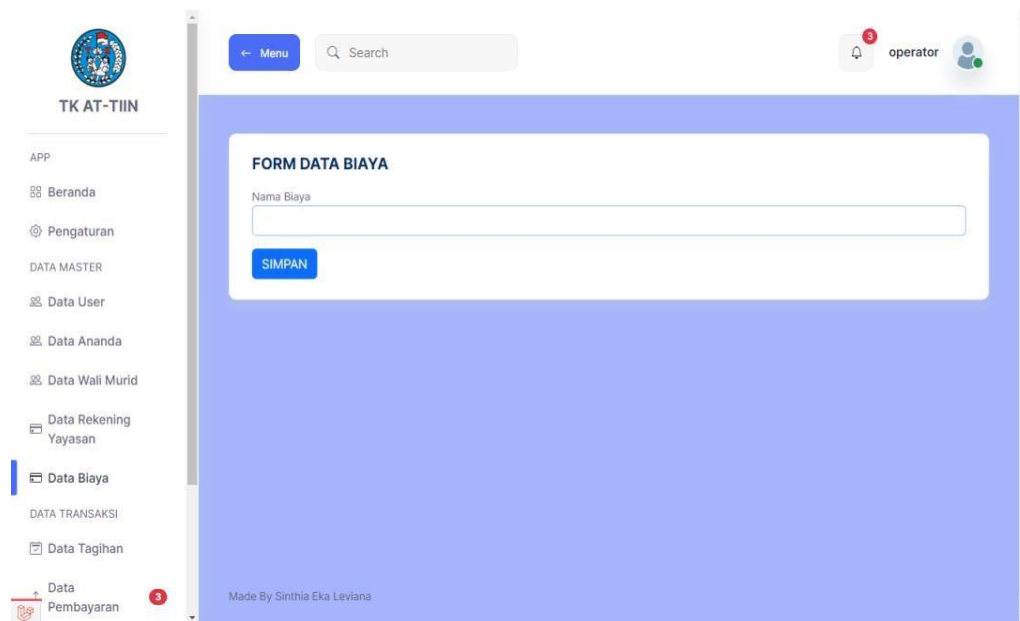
TK AT-TIIN

APP

Beranda

Pengaturan

DATA MASTER

Data User

Data Ananda

Data Wali Murid

Data Rekening Yayasan

Data Biaya

DATA TRANSAKSI

Data Tagihan

Data Pembayaran 3

← Menu

Search

3

operator

FORM DATA BIAYA

Nama Biaya

SIMPAN

Made By Sinthia Eka Leviana